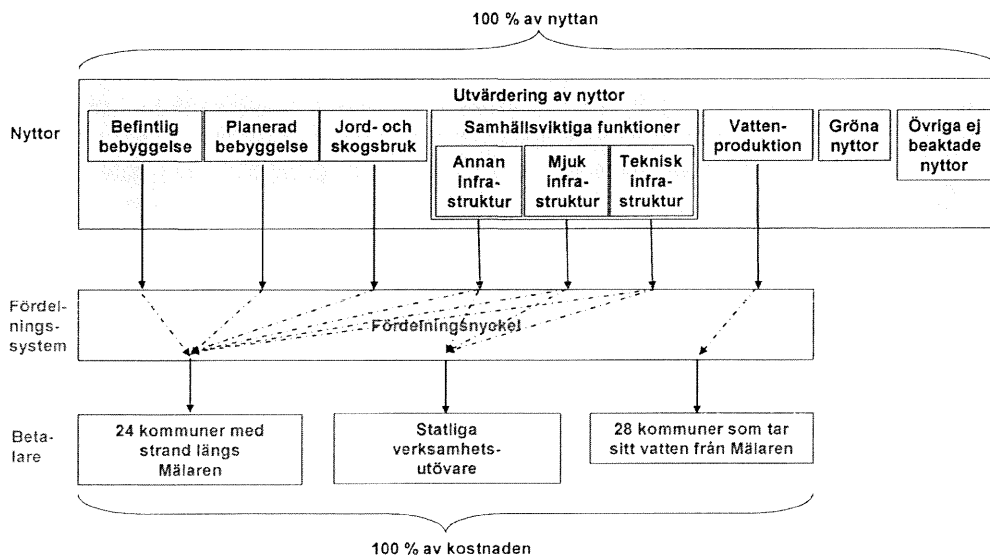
100 % av nyttan

Nyttor

Utvärdering av nyttor

Befintlig bebyggelse

Planerad bebyggelse

Jord- och skogsbruk

Samhällsviktiga funktioner

Annan infrastruktur

Mjuk infrastruktur

Teknisk infrastruktur

Vattenproduktion

Gröna nyttor

Övriga ej beaktade nyttor

Fördelningssystem

Fördelningsnyckel

Betalare

24 kommuner med strand längs Mälaren

Statliga verksamhetsutövare

28 kommuner som tar sitt vatten från Mälaren

100 % av kostnaden